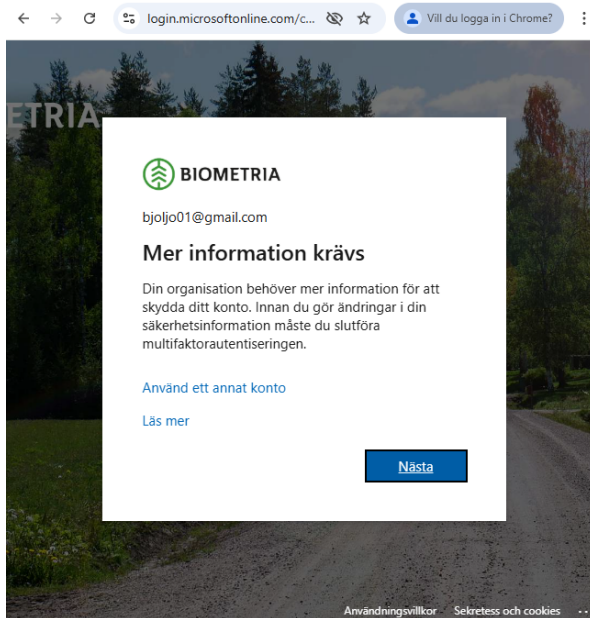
login.microsoftonline.com/c...

Vill du logga in i Chrome?

ETRIA

BIOMETRIA

bjoljo01@gmail.com

Mer information krävs

Din organisation behöver mer information för att skydda ditt konto. Innan du gör ändringar i din säkerhetsinformation måste du slutföra multifaktorautentiseringen.

Använd ett annat konto

Läs mer

Nästa

Användningsvillkor Sekretess och cookies ...